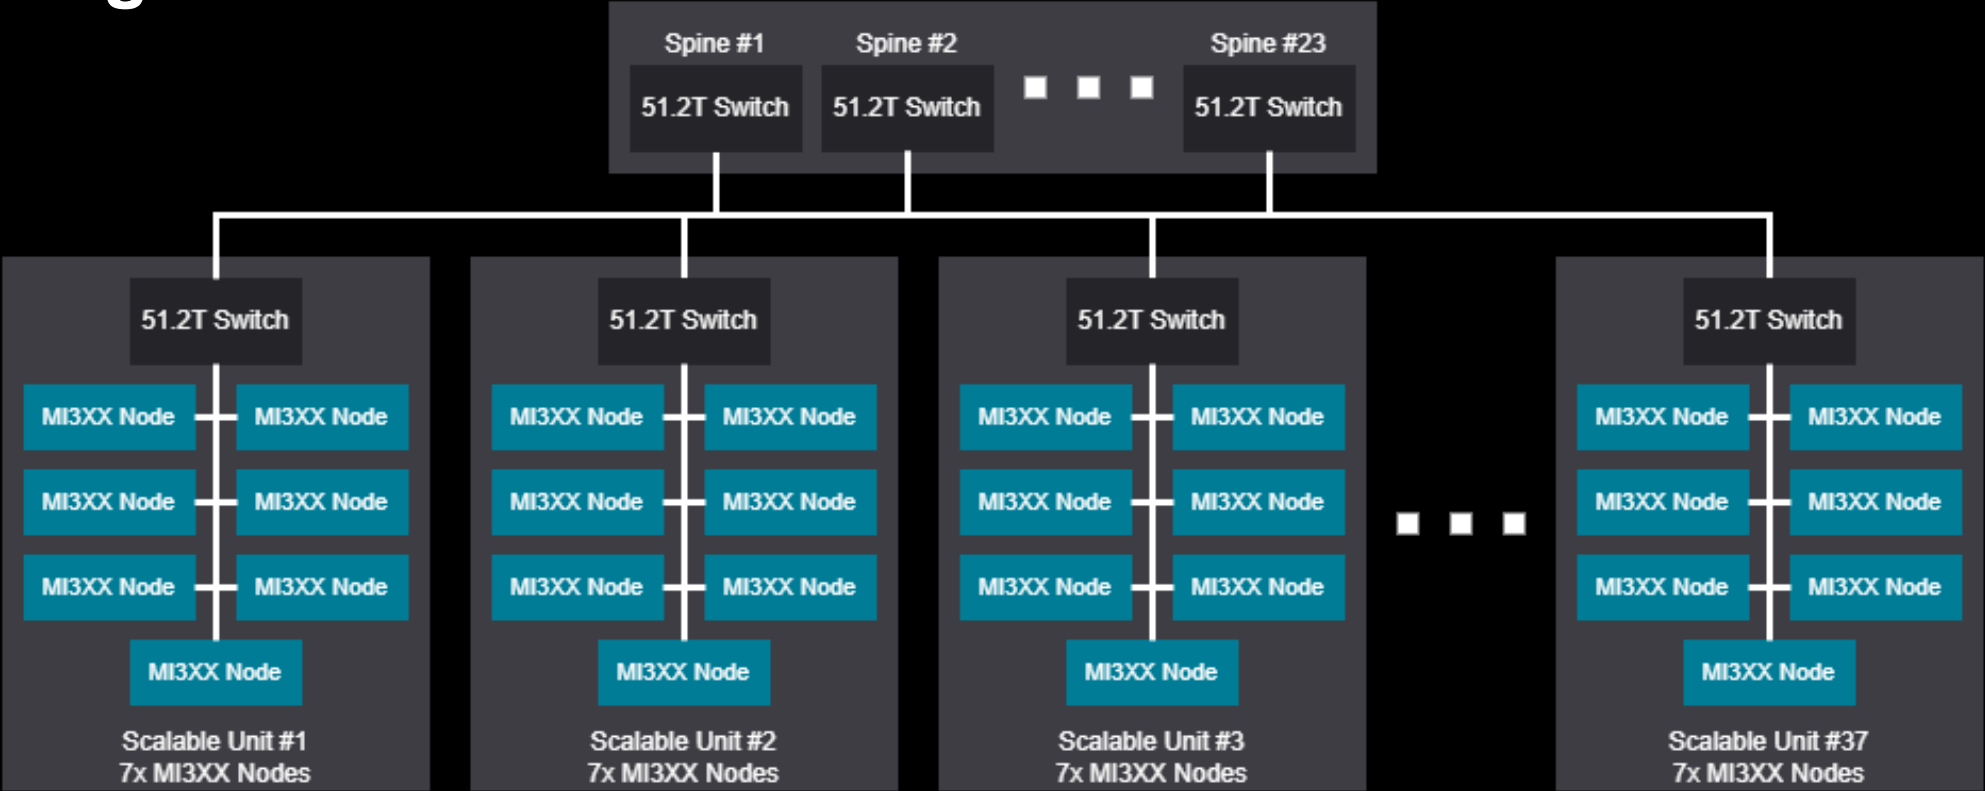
Spine #1
51.2T Switch

Spine #2
51.2T Switch

Spine #23
51.2T Switch

51.2T Switch
MI3XX Node
MI3XX Node
MI3XX Node
MI3XX Node
MI3XX Node
MI3XX Node
MI3XX Node
Scalable Unit #1
7x MI3XX Nodes

51.2T Switch
MI3XX Node
MI3XX Node
MI3XX Node
MI3XX Node
MI3XX Node
MI3XX Node
MI3XX Node
Scalable Unit #2
7x MI3XX Nodes

51.2T Switch
MI3XX Node
MI3XX Node
MI3XX Node
MI3XX Node
MI3XX Node
MI3XX Node
MI3XX Node
Scalable Unit #3
7x MI3XX Nodes

51.2T Switch
MI3XX Node
MI3XX Node
MI3XX Node
MI3XX Node
MI3XX Node
MI3XX Node
MI3XX Node
Scalable Unit #37
7x MI3XX Nodes